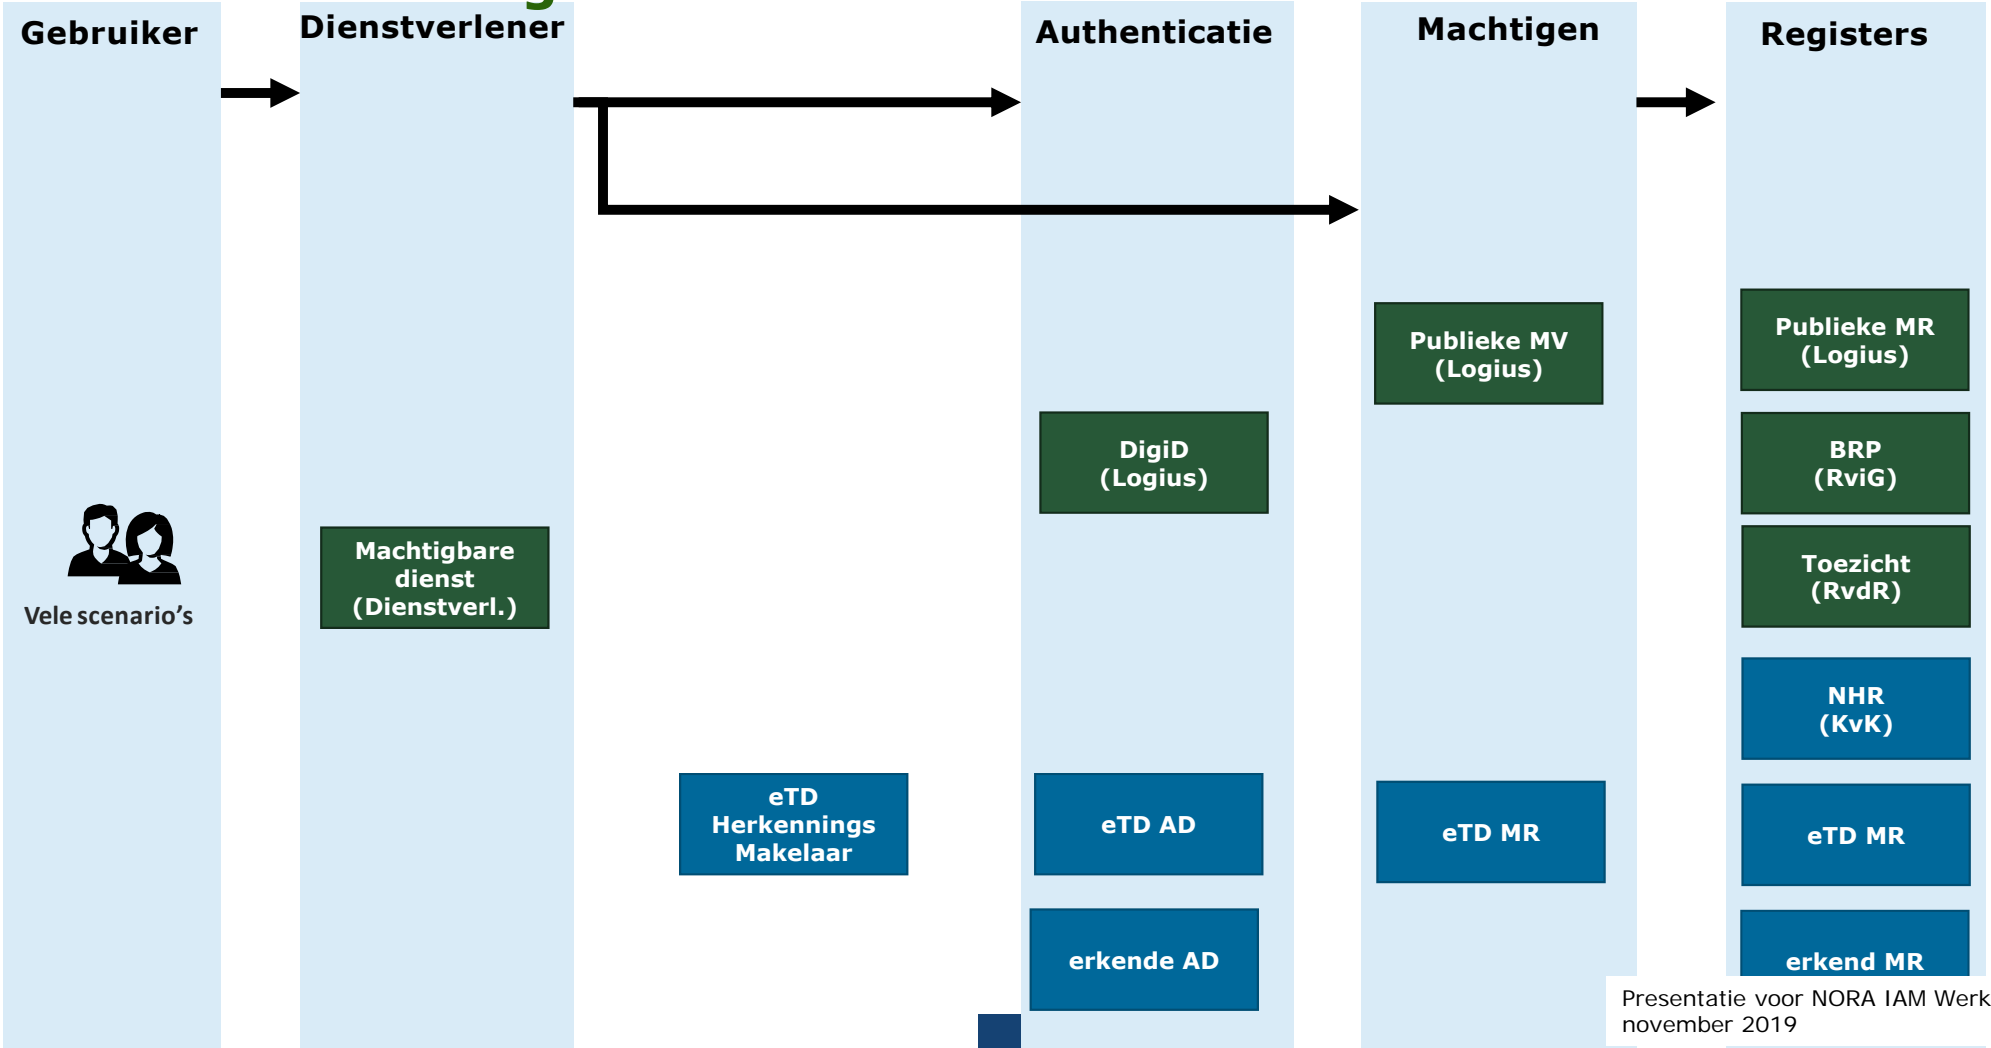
Gebruiker

Dienstverlener

Authenticatie

Machtigen

Registers

Publieke MV (Logius)

Publieke MR (Logius)

DigiD (Logius)

BRP (RviG)

Vele scenario's

Machtigbare dienst (Dienstverl.)

Toezicht (RvdR)

NHR (KvK)

eTD Herkennings Makelaar

eTD AD

eTD MR

eTD MR

erkende AD

erkend MR

Presentatie voor NORA IAM Werk
november 2019